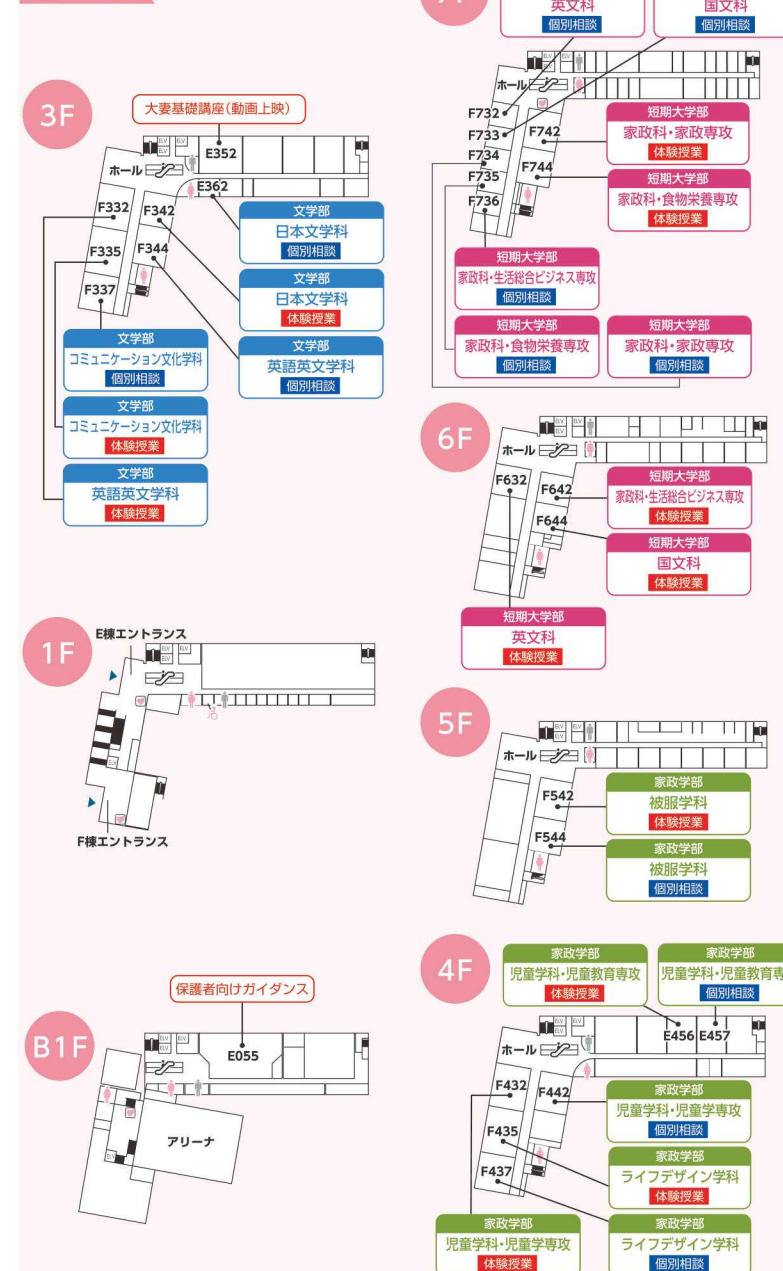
7F
英文科
個別相談
国文科
個別相談

ホール
F732
F733
F742
短期大学部
家政科・家政専攻
体験授業
F734
F735
F744
短期大学部
家政科・食物栄養専攻
体験授業
F736
短期大学部
家政科・生活総合ビジネス専攻
個別相談
短期大学部
家政科・食物栄養専攻
個別相談
短期大学部
家政科・家政専攻
個別相談

3F
大妻基礎講座(動画上映)
ホール
E352
E362
F332
F342
F335
F344
F337
文学部
日本文学科
個別相談
文学部
日本文学科
体験授業
文学部
英語英文学科
個別相談
文学部
コミュニケーション文化学科
個別相談
文学部
コミュニケーション文化学科
体験授業
文学部
英語英文学科
体験授業

6F
ホール
F632
F642
短期大学部
家政科・生活総合ビジネス専攻
体験授業
F644
短期大学部
国文科
体験授業
短期大学部
英文科
体験授業

1F
E棟エントランス
F棟エントランス

5F
ホール
F542
家政学部
被服学科
体験授業
F544
家政学部
被服学科
個別相談

4F
家政学部
児童学科・児童教育専攻
体験授業
家政学部
児童学科・児童教育専
個別相談
ホール
E456
E457
F432
F442
家政学部
児童学科・児童学専攻
個別相談
F435
家政学部
ライフデザイン学科
体験授業
F437
家政学部
児童学科・児童学専攻
体験授業
家政学部
ライフデザイン学科
個別相談

B1F
保護者向けガイダンス
E055
アリーナ